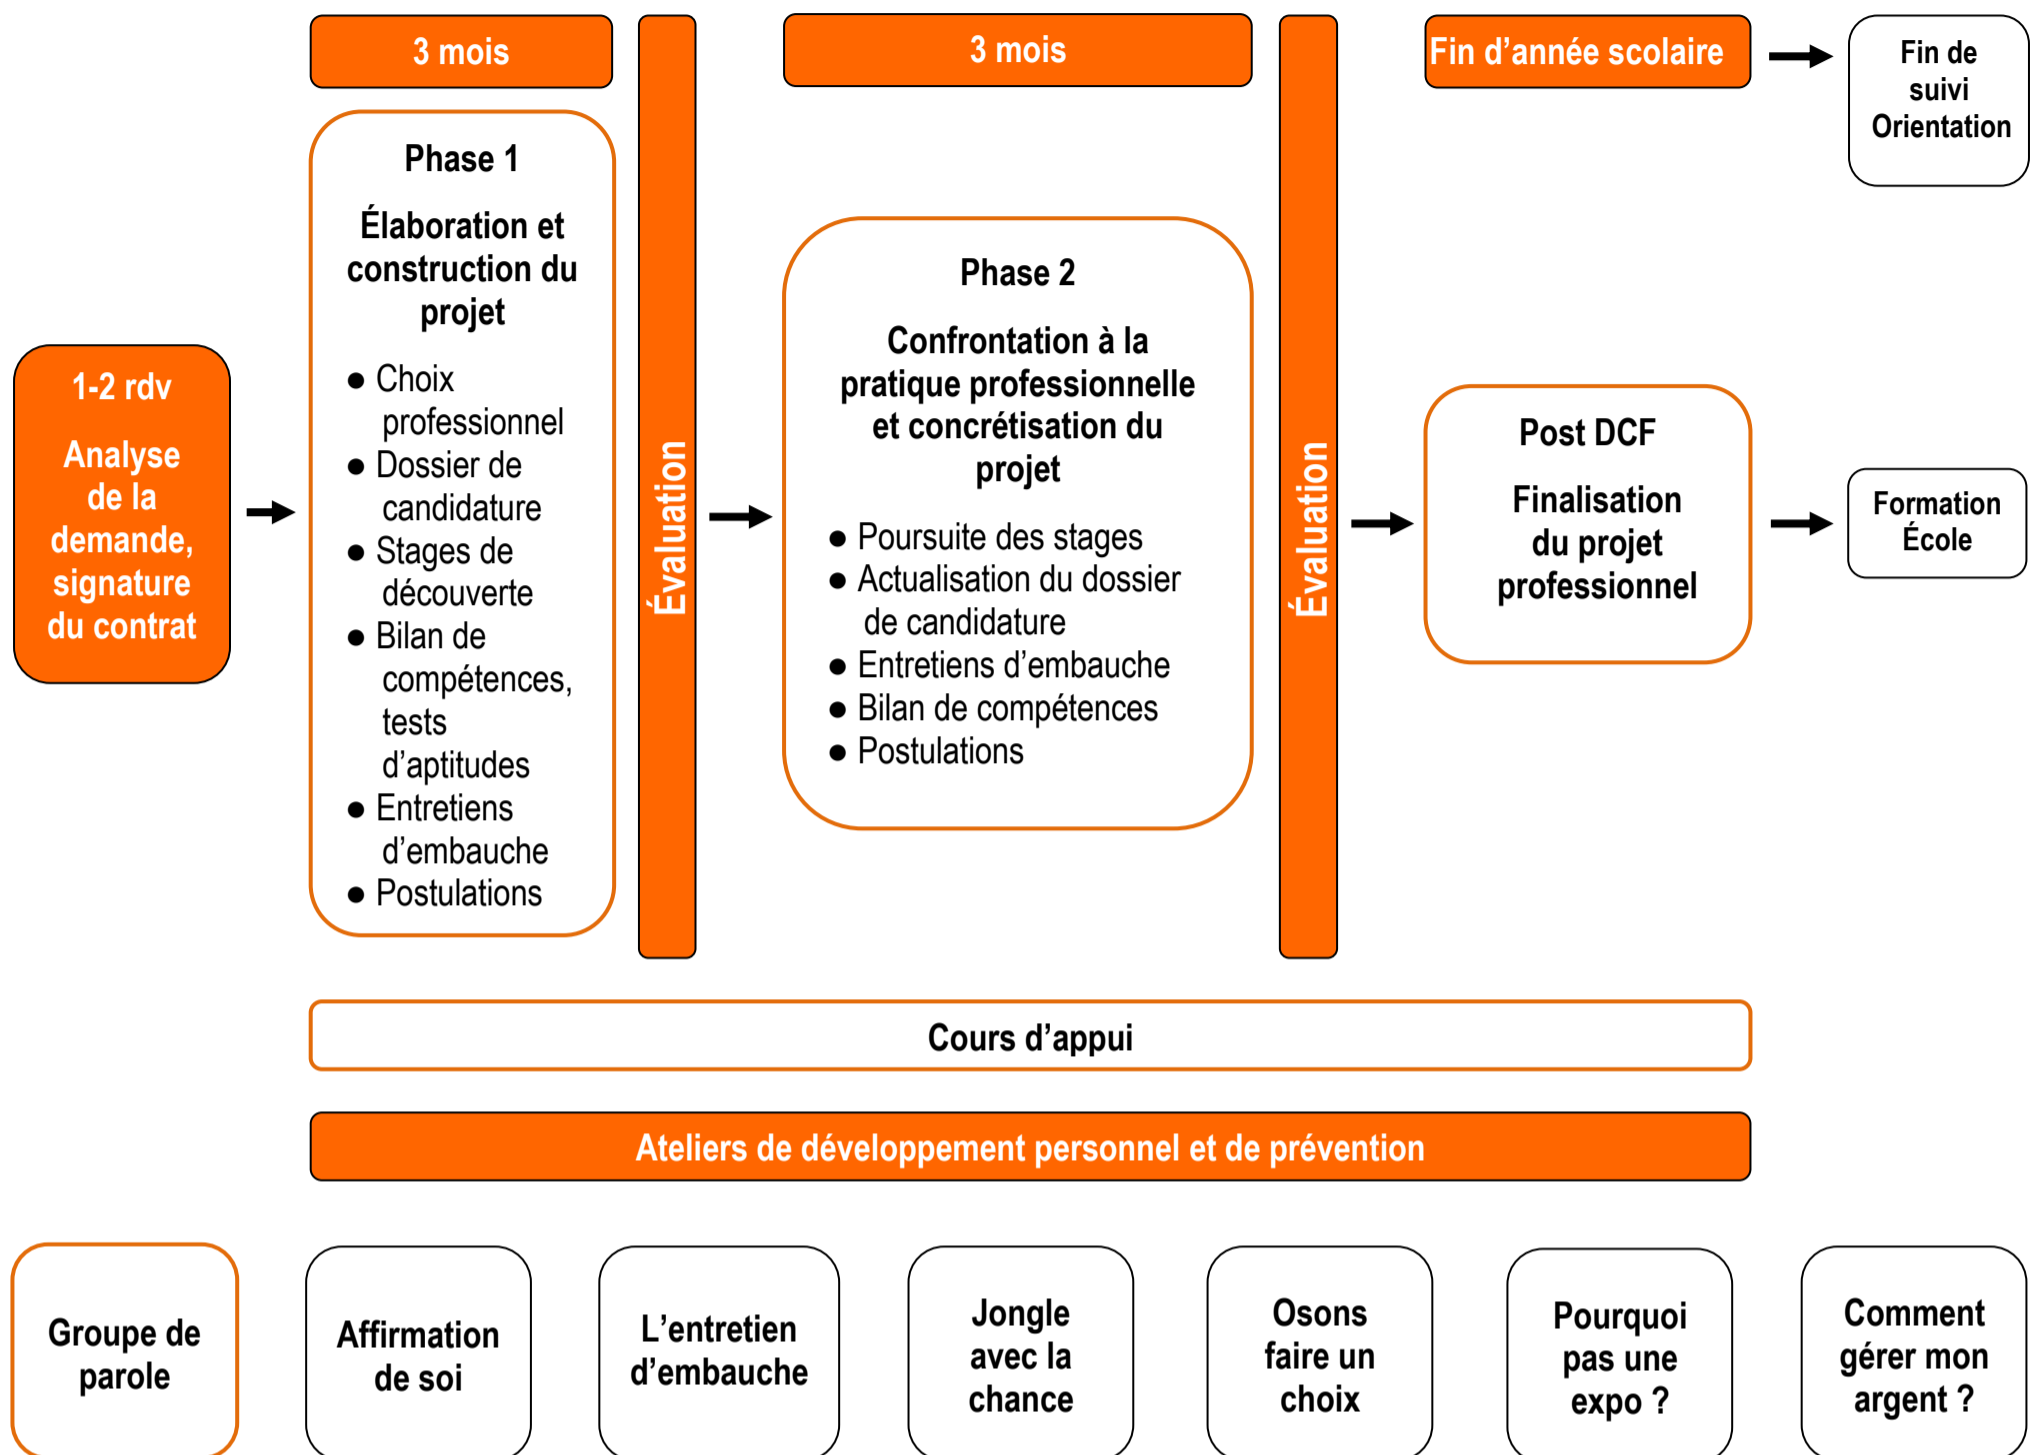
3 mois

3 mois

Fin d’année scolaire

Fin de suivi Orientation

1-2 rdv

Analyse de la demande, signature du contrat

Phase 1

Élaboration et construction du projet

- Choix professionnel
- Dossier de candidature
- Stages de découverte
- Bilan de compétences, tests d’aptitudes
- Entretiens d’embauche
- Postulations

Évaluation

Phase 2

Confrontation à la pratique professionnelle et concrétisation du projet

- Poursuite des stages
- Actualisation du dossier de candidature
- Entretiens d’embauche
- Bilan de compétences
- Postulations

Évaluation

Post DCF

Finalisation du projet professionnel

Formation École

Cours d’appui

Ateliers de développement personnel et de prévention

Groupe de parole

Affirmation de soi

L’entretien d’embauche

Jongle avec la chance

Osons faire un choix

Pourquoi pas une expo ?

Comment gérer mon argent ?